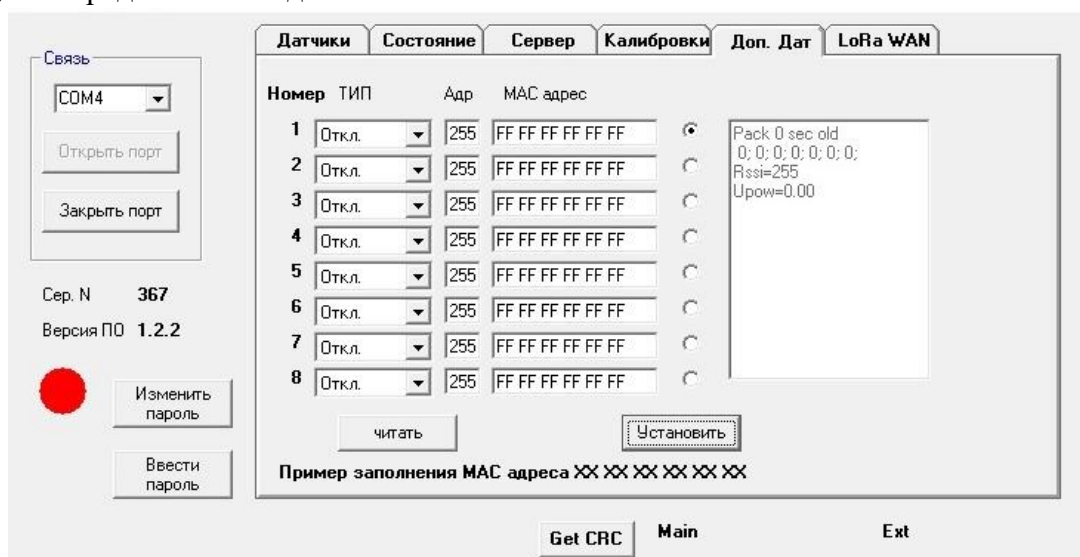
Связь
COM4
Открыть порт
Закрыть порт
Сер. N 367
Версия ПО 1.2.2
Изменить пароль
Ввести пароль

Датчики | Состояние | Сервер | Калибровки | Доп. Дат | LoRa WAN

| Номер | ТИП | Адр | MAC адрес |
|---|---|---|---|
| 1 | Откл. | 255 | FF FF FF FF FF FF |
| 2 | Откл. | 255 | FF FF FF FF FF FF |
| 3 | Откл. | 255 | FF FF FF FF FF FF |
| 4 | Откл. | 255 | FF FF FF FF FF FF |
| 5 | Откл. | 255 | FF FF FF FF FF FF |
| 6 | Откл. | 255 | FF FF FF FF FF FF |
| 7 | Откл. | 255 | FF FF FF FF FF FF |
| 8 | Откл. | 255 | FF FF FF FF FF FF |

Pack 0 sec old
0; 0; 0; 0; 0; 0; 0;
Rssi=255
Upow=0.00

читать
Установить
Пример заполнения MAC адреса XX XX XX XX XX XX

Get CRC Main Ext